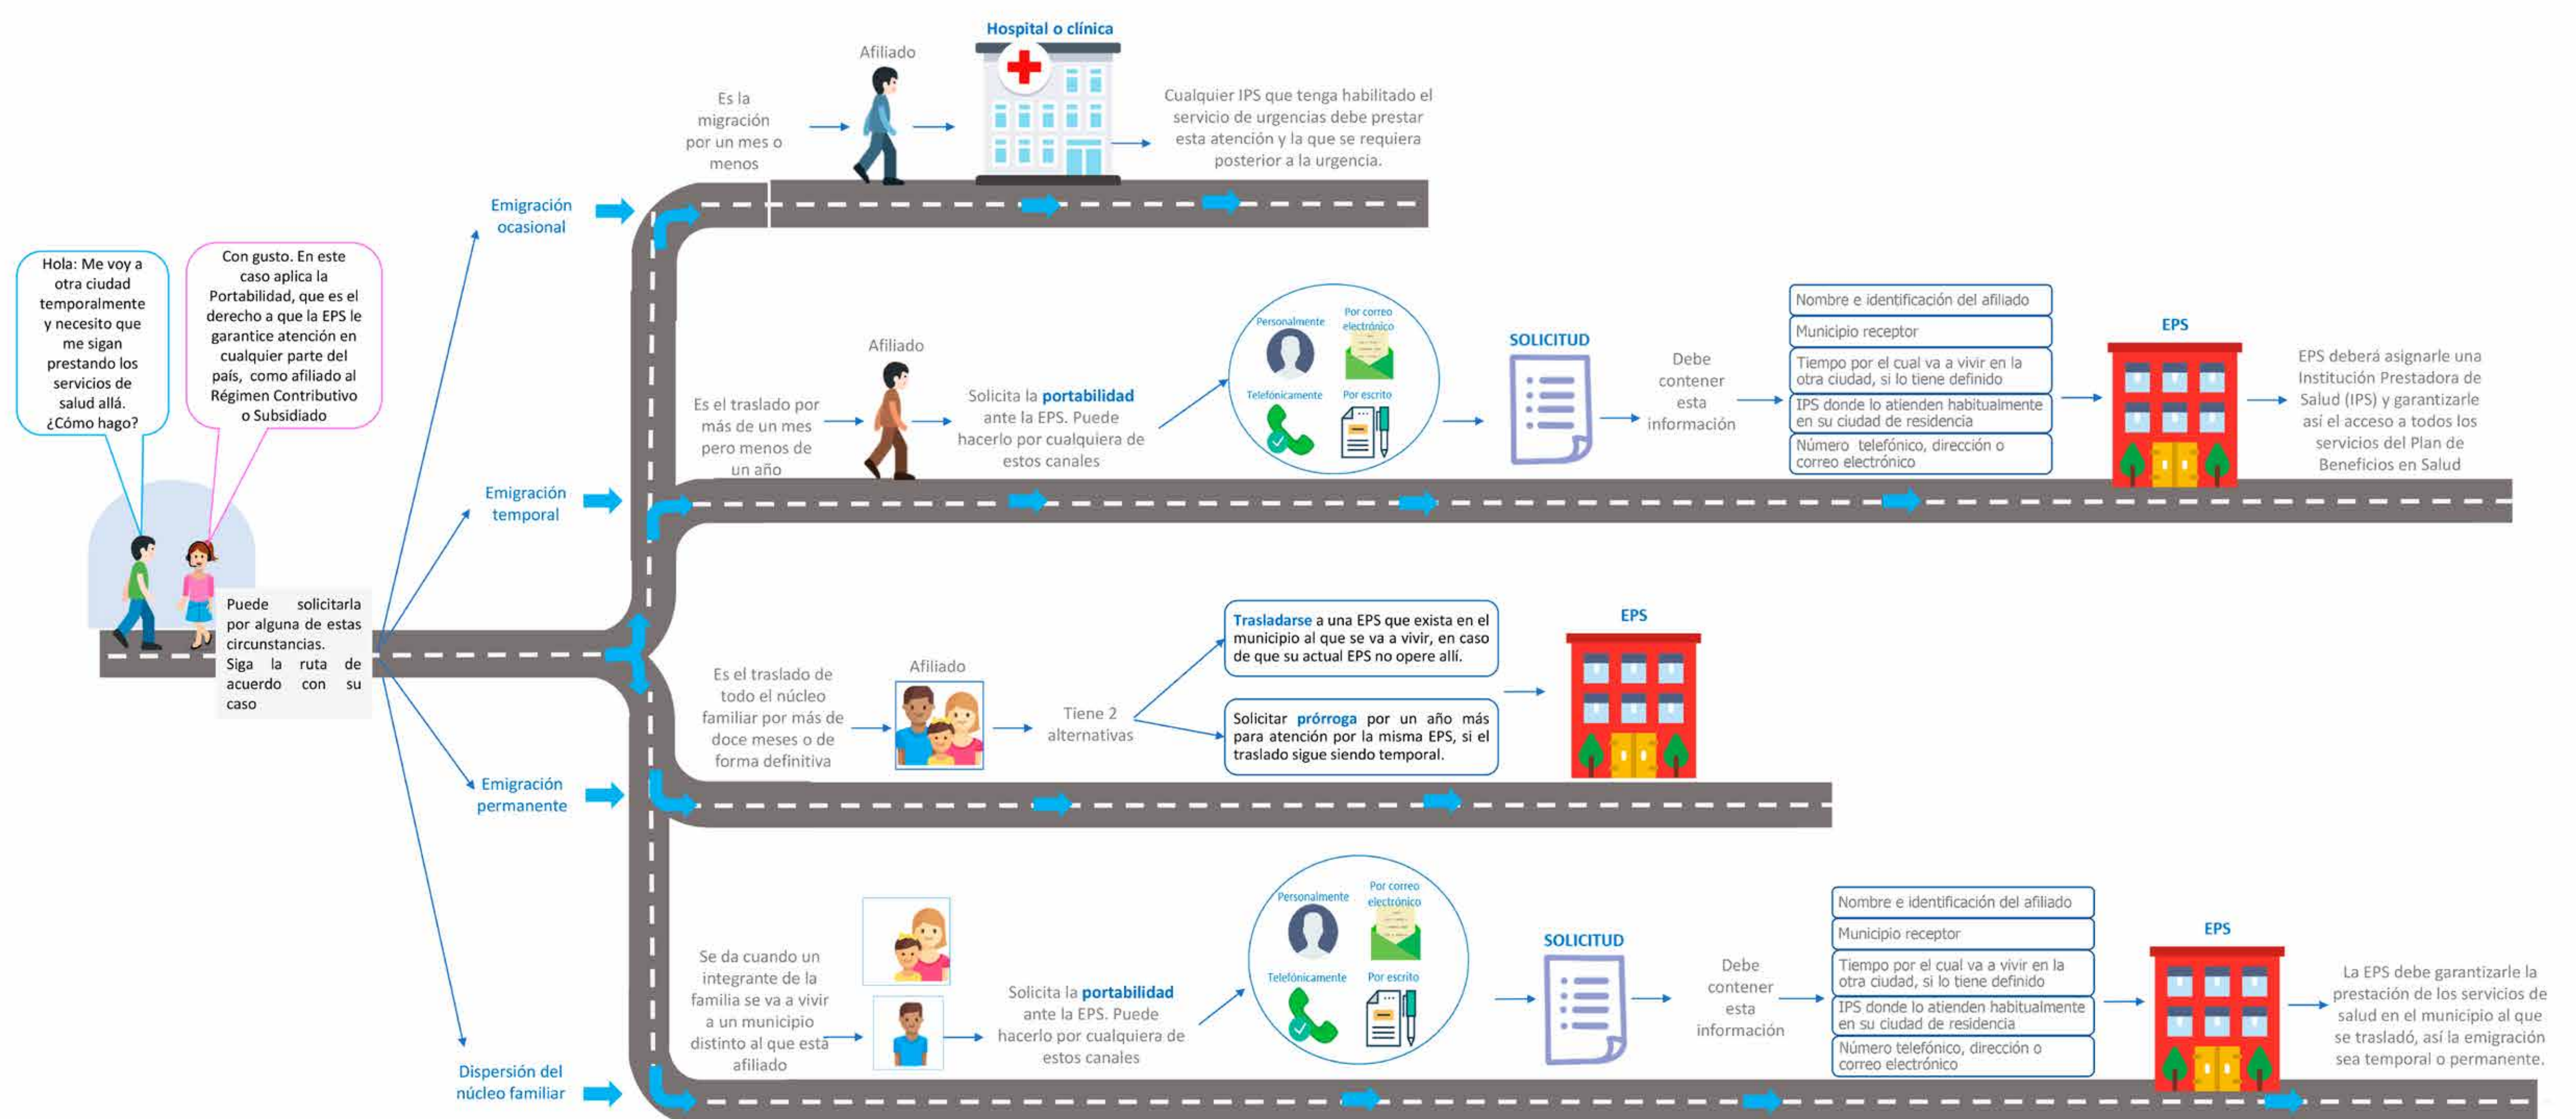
Hola: Me voy a otra ciudad temporalmente y necesito que me sigan prestando los servicios de salud allá. ¿Cómo hago?

Con gusto. En este caso aplica la Portabilidad, que es el derecho a que la EPS le garantice atención en cualquier parte del país, como afiliado al Régimen Contributivo o Subsidiado

Puede solicitarla por alguna de estas circunstancias. Siga la ruta de acuerdo con su caso

Emigración ocasional

Es la migración por un mes o menos

Afiliado

Hospital o clínica

Cualquier IPS que tenga habilitado el servicio de urgencias debe prestar esta atención y la que se requiera posterior a la urgencia.

Emigración temporal

Es el traslado por más de un mes pero menos de un año

Afiliado

Solicita la portabilidad ante la EPS. Puede hacerlo por cualquiera de estos canales

Personalmente
Por correo electrónico
Telefónicamente
Por escrito

SOLICITUD

Debe contener esta información

Nombre e identificación del afiliado
Municipio receptor
Tiempo por el cual va a vivir en la otra ciudad, si lo tiene definido
IPS donde lo atienden habitualmente en su ciudad de residencia
Número telefónico, dirección o correo electrónico

EPS

EPS deberá asignarle una Institución Prestadora de Salud (IPS) y garantizarle así el acceso a todos los servicios del Plan de Beneficios en Salud

Emigración permanente

Es el traslado de todo el núcleo familiar por más de doce meses o de forma definitiva

Afiliado

Tiene 2 alternativas

Trasladarse a una EPS que exista en el municipio al que se va a vivir, en caso de que su actual EPS no opere allí.

Solicitar prórroga por un año más para atención por la misma EPS, si el traslado sigue siendo temporal.

EPS

Dispersión del núcleo familiar

Se da cuando un integrante de la familia se va a vivir a un municipio distinto al que está afiliado

Solicita la portabilidad ante la EPS. Puede hacerlo por cualquiera de estos canales

Personalmente
Por correo electrónico
Telefónicamente
Por escrito

SOLICITUD

Debe contener esta información

Nombre e identificación del afiliado
Municipio receptor
Tiempo por el cual va a vivir en la otra ciudad, si lo tiene definido
IPS donde lo atienden habitualmente en su ciudad de residencia
Número telefónico, dirección o correo electrónico

EPS

La EPS debe garantizarle la prestación de los servicios de salud en el municipio al que se trasladó, así la emigración sea temporal o permanente.